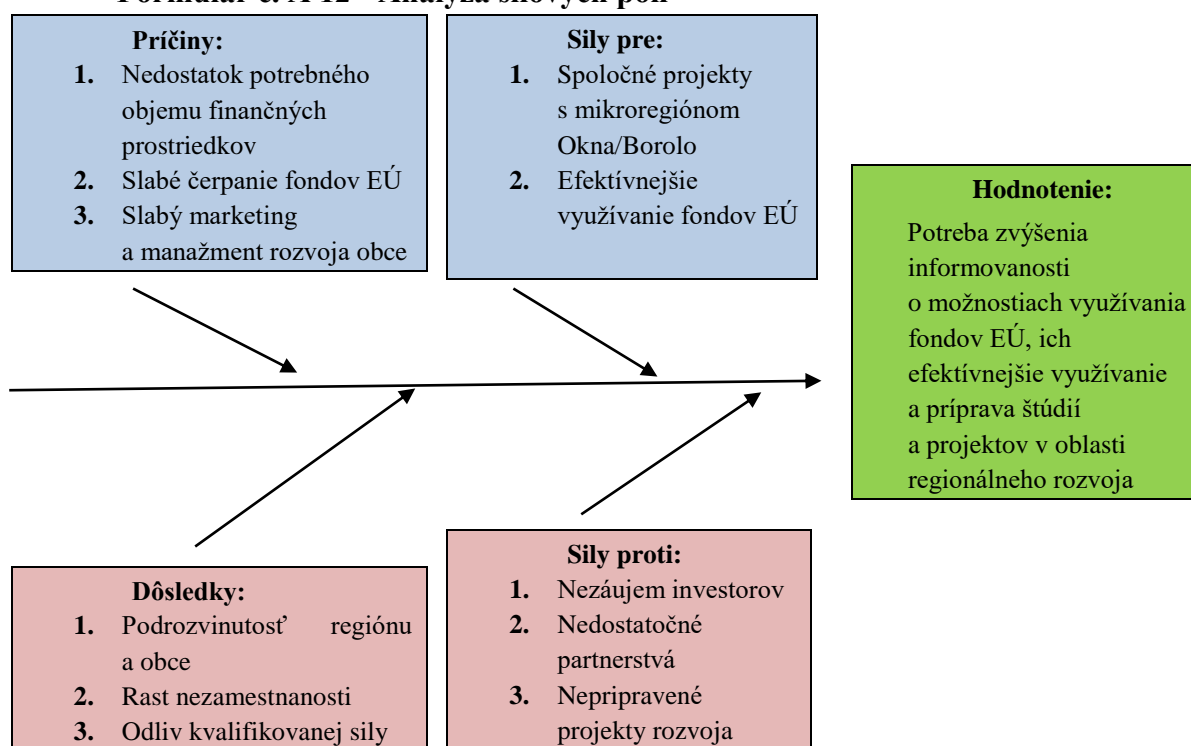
Formulár č. A 12 – Analýza silových polí

**Príčiny:**
1. Nedostatok potrebného objemu finančných prostriedkov
2. Slabé čerpanie fondov EÚ
3. Slabý marketing a manažment rozvoja obce

**Sily pre:**
1. Spoločné projekty s mikroregiónom Okna/Borolo
2. Efektívnejšie využívanie fondov EÚ

**Hodnotenie:**
Potreba zvýšenia informovanosti o možnostiach využívania fondov EÚ, ich efektívnejšie využívanie a príprava štúdií a projektov v oblasti regionálneho rozvoja

**Dôsledky:**
1. Podrozvinutosť regiónu a obce
2. Rast nezamestnanosti
3. Odliv kvalifikovanej sily

**Sily proti:**
1. Nezáujem investorov
2. Nedostatočné partnerstvá
3. Nepripravené projekty rozvoja